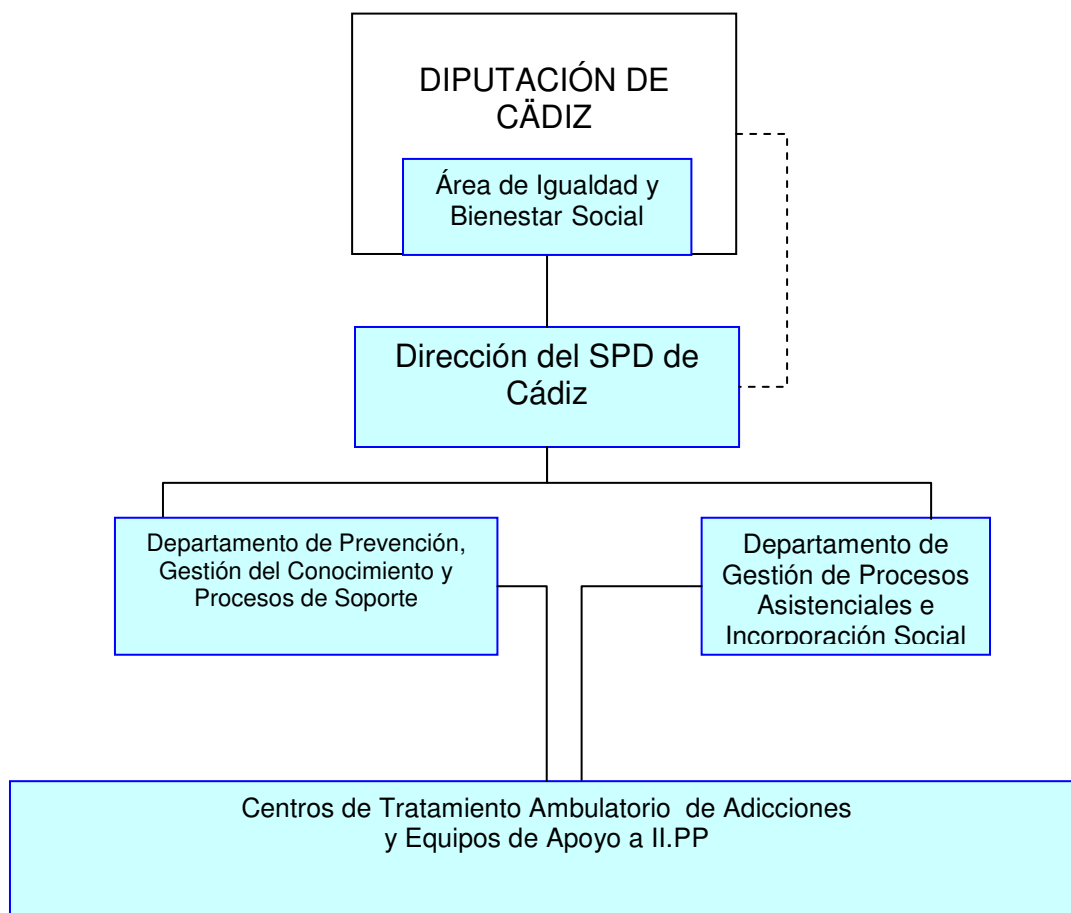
DIPUTACIÓN DE CÄDIZ

Área de Igualdad y Bienestar Social

Dirección del SPD de Cádiz

Departamento de Prevención, Gestión del Conocimiento y Procesos de Soporte

Departamento de Gestión de Procesos Asistenciales e Incorporación Social

Centros de Tratamiento Ambulatorio de Adicciones y Equipos de Apoyo a II.PP